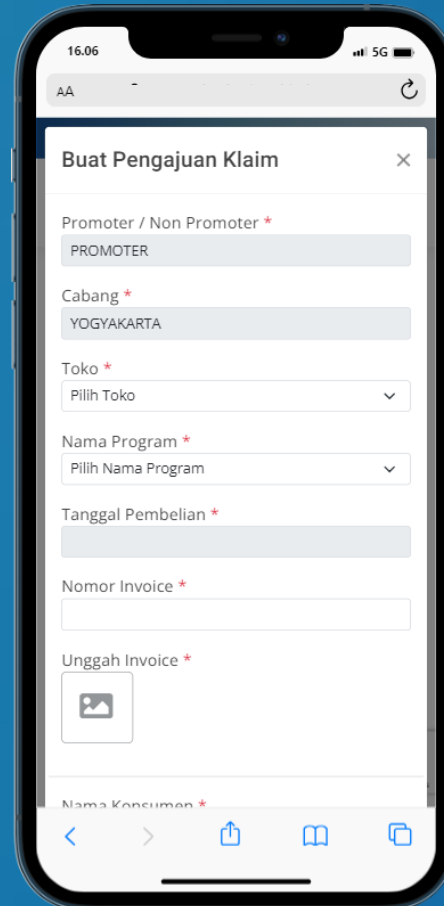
16.06

5G

AA

Buat Pengajuan Klaim ×

Promoter / Non Promoter *

PROMOTER

Cabang *

YOGYAKARTA

Toko *

Pilih Toko

Nama Program *

Pilih Nama Program

Tanggal Pembelian *

Nomor Invoice *

Unggah Invoice *

Nama Konsumen *